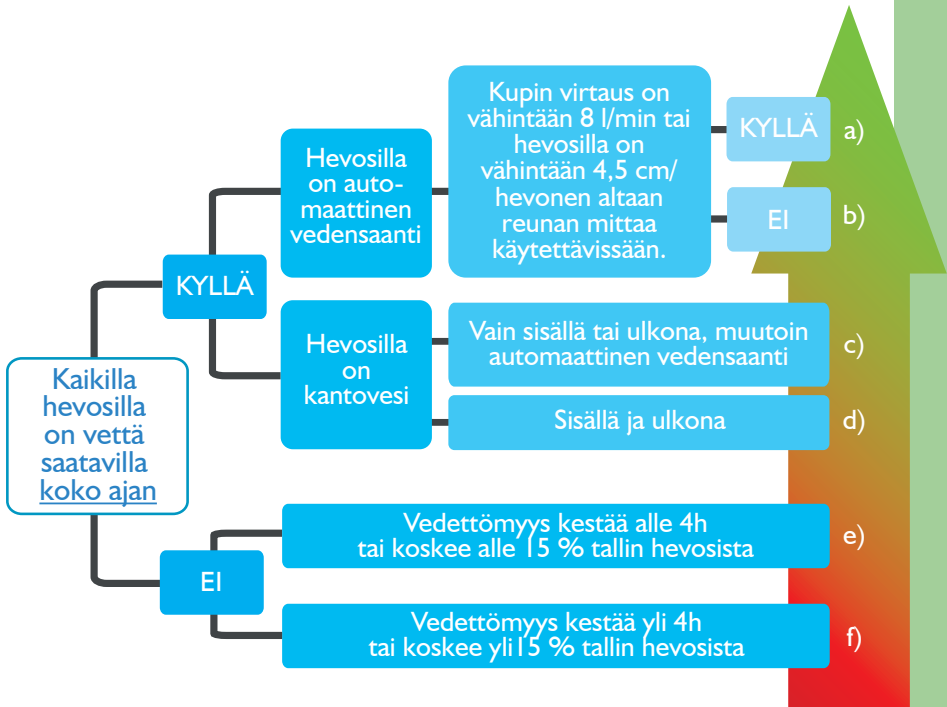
Kaikilla hevosilla on vettä saatavilla koko ajan

KYLLÄ

Hevosilla on automaattinen vedensaanti

Kupin virtaus on vähintään 8 l/min tai hevosilla on vähintään 4,5 cm/ hevonen altaan reunan mittaa käytettävissään.

KYLLÄ

a)

EI

b)

Hevosilla on kantovesi

Vain sisällä tai ulkona, muutoin automaattinen vedensaanti

c)

Sisällä ja ulkona

d)

EI

Vedettömyys kestää alle 4h tai koskee alle 15 % tallin hevosista

e)

Vedettömyys kestää yli 4h tai koskee yli 15 % tallin hevosista

f)